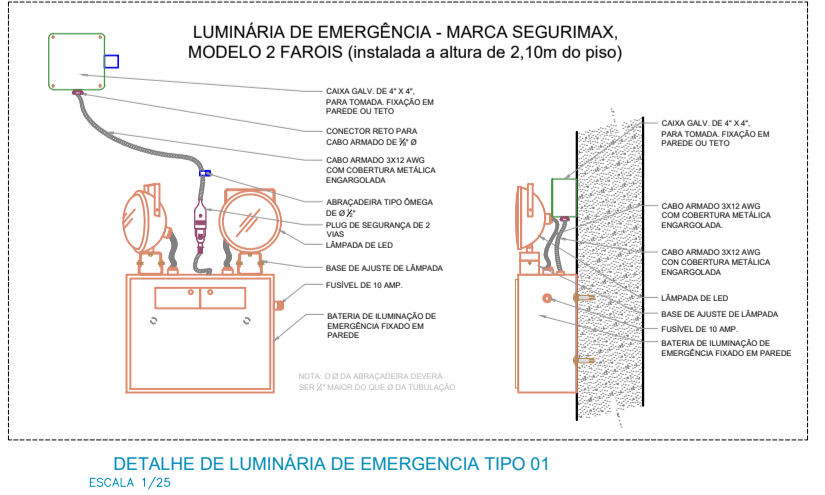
LUMINÁRIA DE EMERGÊNCIA - MARCA SEGURIMAX, MODELO 2 FAROIS (instalada a altura de 2,10m do piso)

CAIXA GALV. DE 4" X 4", PARA TOMADA. FIXAÇÃO EM PAREDE OU TETO

CONECTOR RETO PARA CABO ARMADO DE ¾" Ø

CABO ARMADO 3X12 AWG COM COBERTURA METÁLICA ENGARGOLADA

ABRAÇADEIRA TIPO ÔMEGA DE Ø ¾"

PLUG DE SEGURANÇA DE 2 VIAS

LÂMPADA DE LED

BASE DE AJUSTE DE LÂMPADA

FUSÍVEL DE 10 AMP.

BATERIA DE ILUMINAÇÃO DE EMERGÊNCIA FIXADO EM PAREDE

NOTA: O Ø DA ABRAÇADEIRA DEVERÁ SER ¼" MAIOR DO QUE Ø DA TUBULAÇÃO

CAIXA GALV. DE 4" X 4", PARA TOMADA. FIXAÇÃO EM PAREDE OU TETO

CABO ARMADO 3X12 AWG COM COBERTURA METÁLICA ENGARGOLADA.

CABO ARMADO 3X12 AWG COM COBERTURA METÁLICA ENGARGOLADA

LÂMPADA DE LED

BASE DE AJUSTE DE LÂMPADA

FUSÍVEL DE 10 AMP.

BATERIA DE ILUMINAÇÃO DE EMERGÊNCIA FIXADO EM PAREDE

DETALHE DE LUMINÁRIA DE EMERGENCIA TIPO 01
ESCALA 1/25